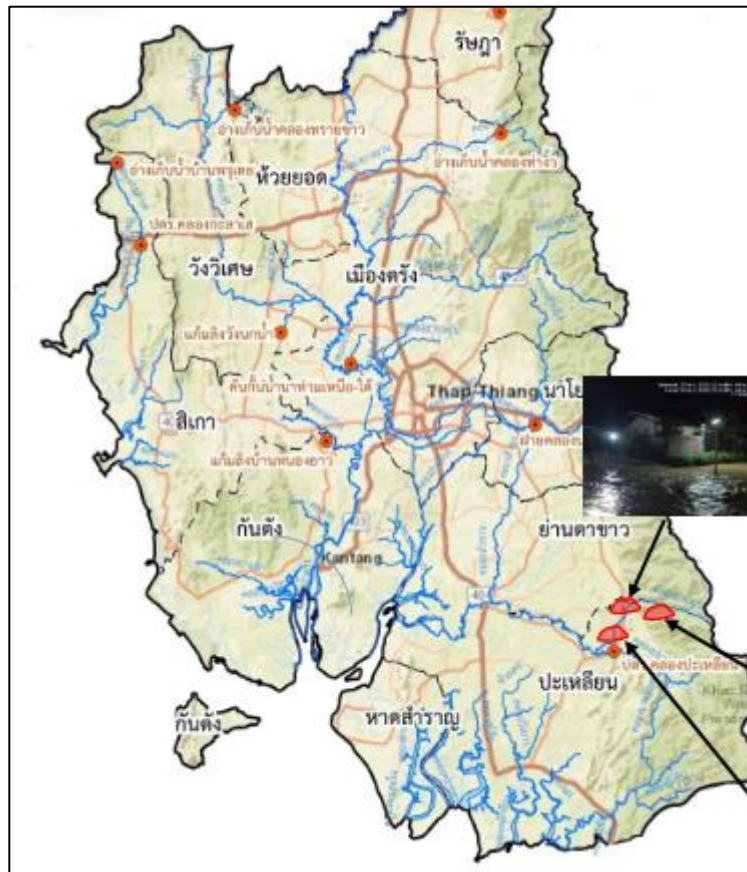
รัษฎา

อ่างเก็บน้ำคลองพรายขาว

อ่างเก็บน้ำคลองท่าจีน

อ่างเก็บน้ำบ้านพรุเตย

ห้วยยอด

ปตร.คลองกะลาเส

วังวิเศษ

เมืองตรัง

แก้มลิงวังนกน้ำ

คันกั้นน้ำนาท่ามเหนือ-ใต้

Thap Thiang

นาโย

ฝายคลองนางน้อย

สิเกา

แก้มลิงบ้านหนองยาว

กันตัง

Kantang

ย่านตาขาว

ปตร.คลองปะเหลียน

ปะเหลียน

หาดสำราญ

กันตัง

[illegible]